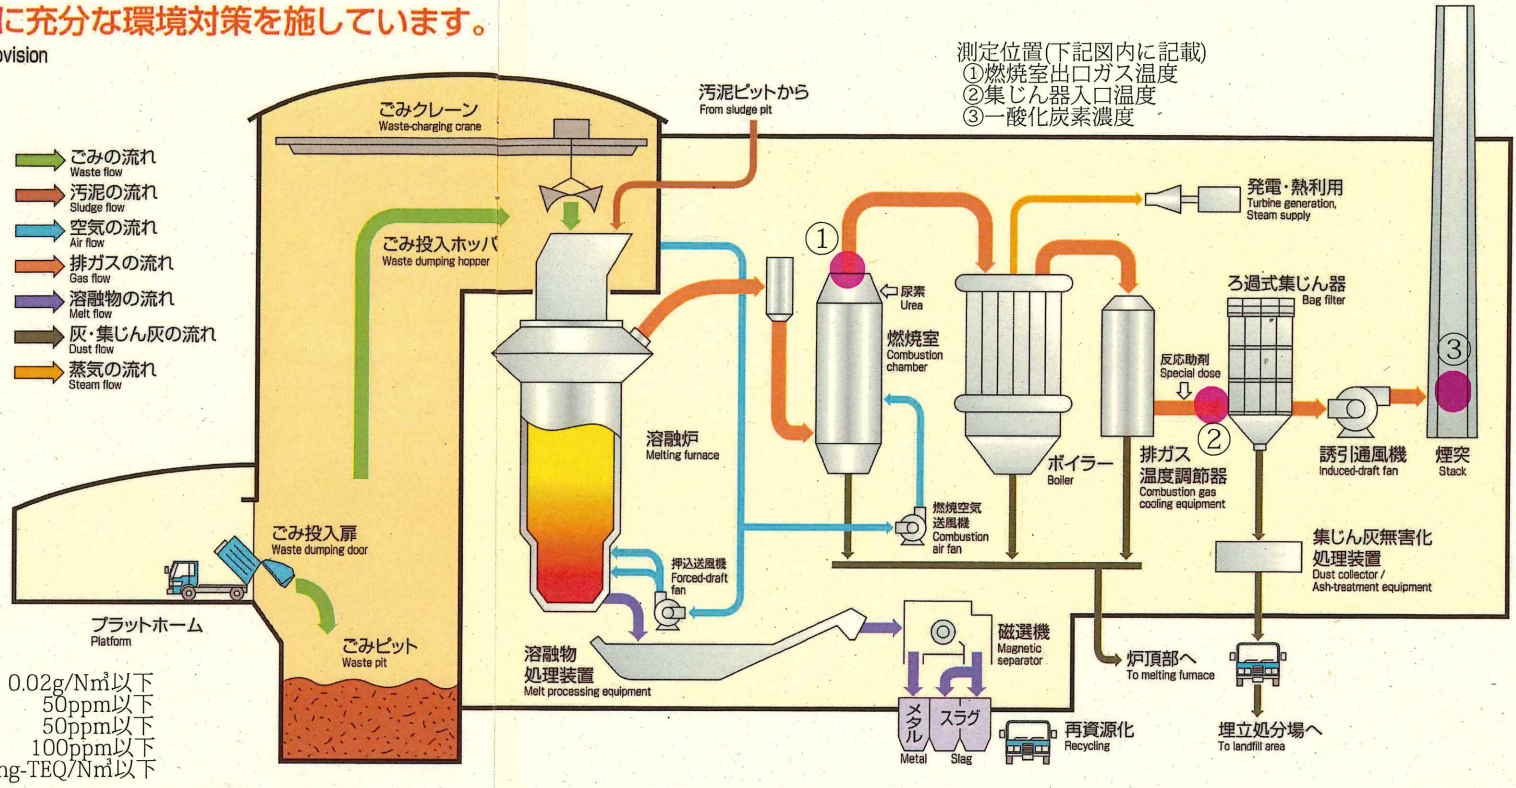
に充分な環境対策を施しています。
ovision

測定位置(下記図内に記載)
①燃焼室出口ガス温度
②集じん器入口温度
③一酸化炭素濃度

ごみの流れ
Waste flow
汚泥の流れ
Sludge flow
空気の流れ
Air flow
排ガスの流れ
Gas flow
溶融物の流れ
Melt flow
灰・集じん灰の流れ
Dust flow
蒸気の流れ
Steam flow

ごみクレーン
Waste-charging crane
汚泥ピットから
From sludge pit
ごみ投入ホッパ
Waste dumping hopper
①
尿素
Urea
燃焼室
Combustion chamber
発電・熱利用
Turbine generation, Steam supply
ろ過式集じん器
Bag filter
反応助剤
Special dose
②
③
溶融炉
Melting furnace
ボイラー
Boiler
排ガス温度調節器
Combustion gas cooling equipment
誘引通風機
Induced-draft fan
煙突
Stack
燃焼空気送風機
Combustion air fan
押込送風機
Forced-draft fan
集じん灰無害化処理装置
Dust collector / Ash-treatment equipment
ごみ投入扉
Waste dumping door
プラットホーム
Platform
ごみピット
Waste pit
溶融物処理装置
Melt processing equipment
磁選機
Magnetic separator
炉頂部へ
To melting furnace
メタル
Metal
スラグ
Slag
再資源化
Recycling
埋立処分場へ
To landfill area

0.02g/Nm³以下
50ppm以下
50ppm以下
100ppm以下
ng-TEQ/Nm³以下